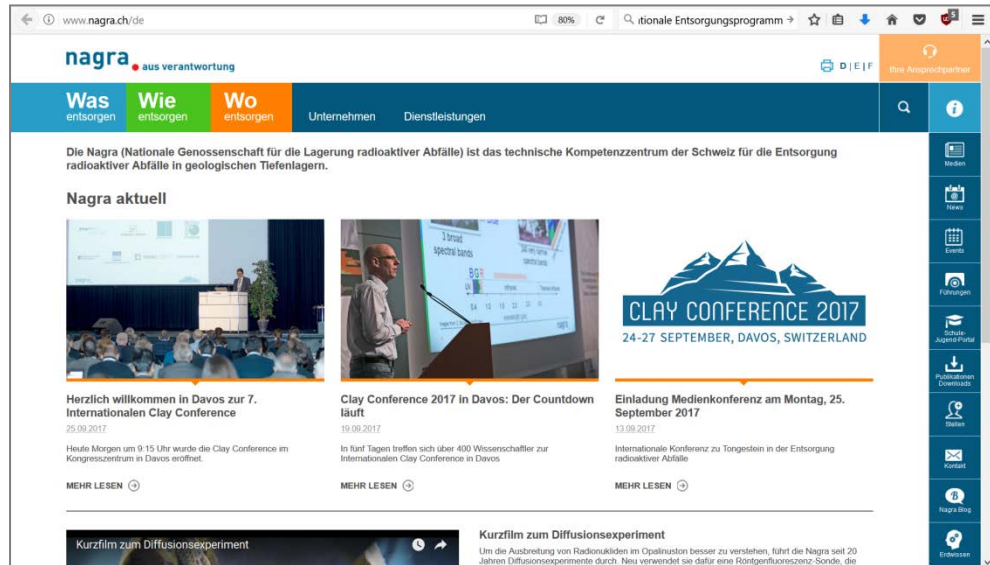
www.nagra.ch/de

80%

ıtionale Entsorgungsprogramm →

nagra aus verantwortung

D | E | F

Ihre Ansprechpartner

Was entsorgen

Wie entsorgen

Wo entsorgen

Unternehmen

Dienstleistungen

Die Nagra (Nationale Genossenschaft für die Lagerung radioaktiver Abfälle) ist das technische Kompetenzzentrum der Schweiz für die Entsorgung radioaktiver Abfälle in geologischen Tiefenlagern.

Nagra aktuell

CLAY CONFERENCE 2017
24-27 SEPTEMBER, DAVOS, SWITZERLAND

Herzlich willkommen in Davos zur 7. Internationalen Clay Conference
25.09.2017
Heute Morgen um 9:15 Uhr wurde die Clay Conference im Kongresszentrum in Davos eröffnet.
MEHR LESEN

Clay Conference 2017 in Davos: Der Countdown läuft
19.09.2017
In fünf Tagen treffen sich über 400 Wissenschaftler zur Internationalen Clay Conference in Davos
MEHR LESEN

Einladung Medienkonferenz am Montag, 25. September 2017
13.09.2017
Internationale Konferenz zu Tongestein in der Entsorgung radioaktiver Abfälle
MEHR LESEN

Kurzfilm zum Diffusionsexperiment

Kurzfilm zum Diffusionsexperiment
Um die Ausbreitung von Radionukliden im Opalinuston besser zu verstehen, führt die Nagra seit 20 Jahren Diffusionsexperimente durch. Neu verwendet sie dafür eine Röntgenfluoreszenz-Sonde, die

Medien
News
Events
Führungen
Schule-Jugend-Portal
Publikationen Downloads
Stellen
Kontakt
Nagra Blog
Erdwissen